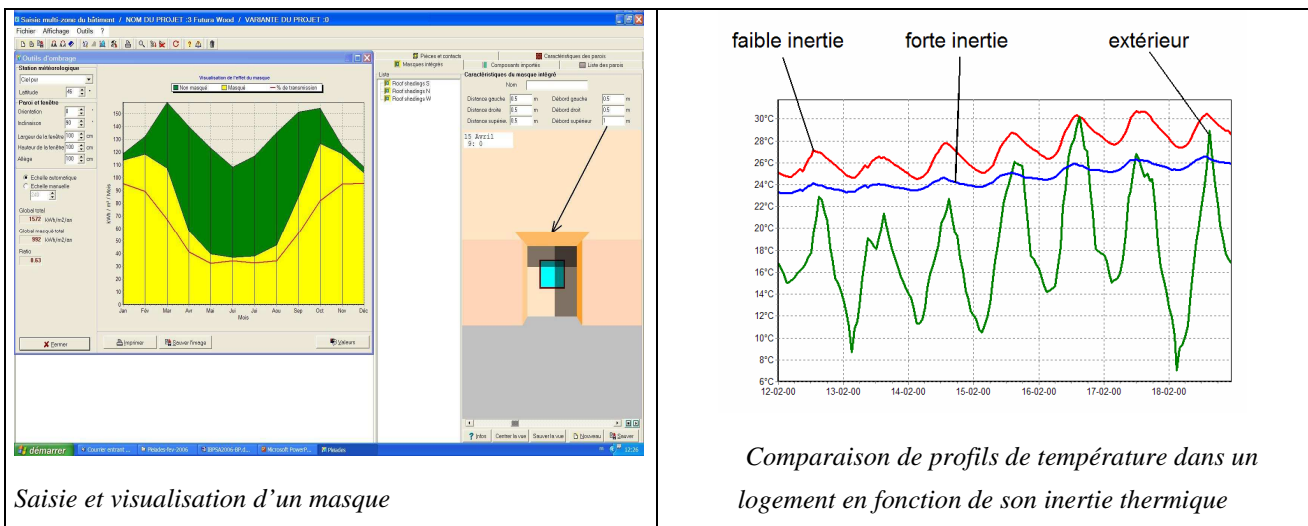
Saisie multi-zone du bâtiment / NOM DU PROJET :3 Futura Wood / VARIANTE DU PROJET :0

Fichier Affichage Outils ?

Outils d'ombrage

Station météorologique

Carpo

Latitude 46

Parois et fenêtre

Orientation 0

Inclinaison 90

Largeur de la fenêtre 100 cm

Hauteur de la fenêtre 100 cm

Allège 100 cm

Echelle automatique

Echelle manuelle

Global total 1572 kWh/m2/an

Global masqué total 992 kWh/m2/an

Ratio 0.63

Visualisation de l'effet du masque

Non masqué Masqué % de transmission

kWh / m² / Mois

Jan Fév Mar Avr Mai Jui Jul Aoû Sep Oct Nov Déc

Mois

Fermer Imprimer Sauver l'image Valeurs

Pièces et contacts Caractéristiques des parois

Masques intégrés Composants importés Liste des parois

Liste

Roof shedlegs S

Roof shedlegs N

Roof shedlegs W

Caractéristiques du masque intégré

Nom

Distance gauche 0.5 m Débord gauche 0.5 m

Distance droite 0.5 m Débord droit 0.5 m

Distance supérieu 0.5 m Débord supérieur 1 m

15 Avril
9: 0

Infos Centrer la vue Sauver la vue Nouveau Sauver

démarrer Courrier entrant ... Pléiades-fev-2006 IBPSA2006-BP-d... Microsoft PowerP... Pleiades 22:26

Saisie et visualisation d'un masque

faible inertie forte inertie extérieur

30°C
28°C
26°C
24°C
22°C
20°C
18°C
16°C
14°C
12°C
10°C
8°C
6°C

12-02-00 13-02-00 14-02-00 15-02-00 16-02-00 17-02-00 18-02-00

Comparaison de profils de température dans un logement en fonction de son inertie thermique